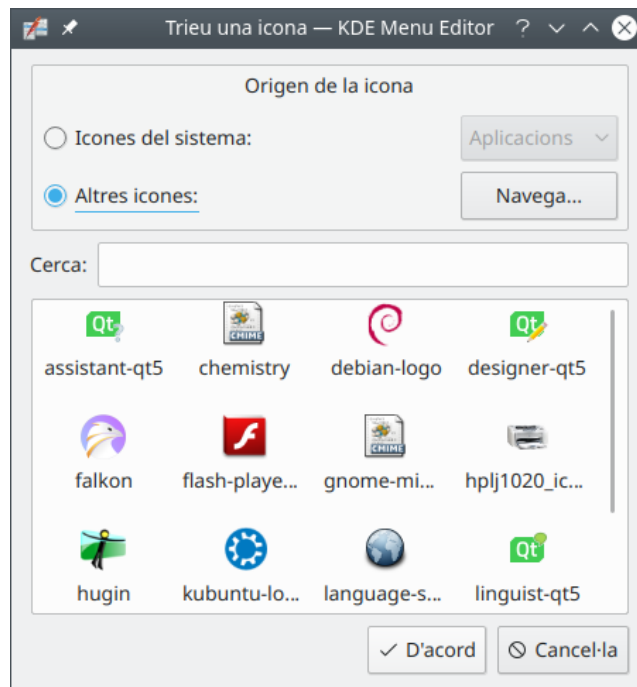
Trieu una icona — KDE Menu Editor ?

Origen de la icona

Icones del sistema: Aplicacions

Altres icones: Navega...

Cerca:

Qt? assistant-qt5
CHIME chemistry
debian-logo
Qt designer-qt5
falkon
flash-playe...
CHIME gnome-mi...
hplj1020_ic...
hugin
kubuntu-lo...
language-s...
Qt linguist-qt5

D'acord Cancel·la